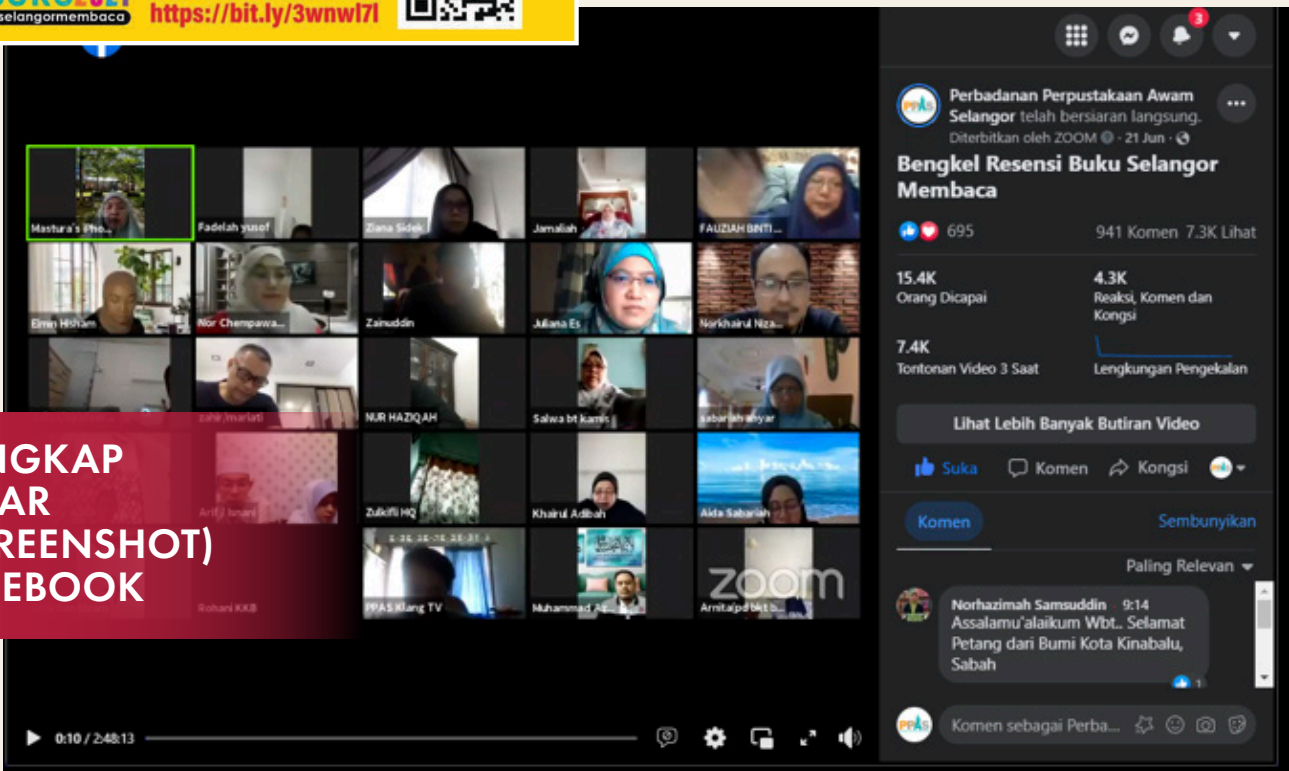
selangormembaca https://bit.ly/3wnwl7l

Mastura's Pho... Fadelah yusof Ziana Sidek Jamaliah FAUZIAH BINTI...
Elmin Hisham Nor Chempawa... Zainuddin Juliana Es Norkhairul Niza...
zahir,mariati NUR HAZIQAH Salwa bt kamis sabariah anyar
Arif Jumari Zulkifli HQ Khairul Adibah Aida Sabariah
Rohani KKB PPAS Klang TV Muhammad Az... Arnita pdbkt b...
zoom

IGKAP
AR
REENSHOT)
EBOOK

0:10 / 2:48:13

3

Perbadanan Perpustakaan Awam Selangor telah bersiaran langsung.
Diterbitkan oleh ZOOM · 21 Jun ·

Bengkel Resensi Buku Selangor Membaca

695 941 Komen 7.3K Lihat

15.4K
Orang Dicapai

4.3K
Reaksi, Komen dan Kongsi

7.4K
Tontonan Video 3 Saat

Lengkungan Pengekalan

Lihat Lebih Banyak Butiran Video

Suka Komen Kongsi

Komen Sembunyikan

Paling Relevan

Norhazimah Samsuddin 9:14
Assalamu'alaikum Wbt.. Selamat Petang dari Bumi Kota Kinabalu, Sabah
1

Komen sebagai Perba...